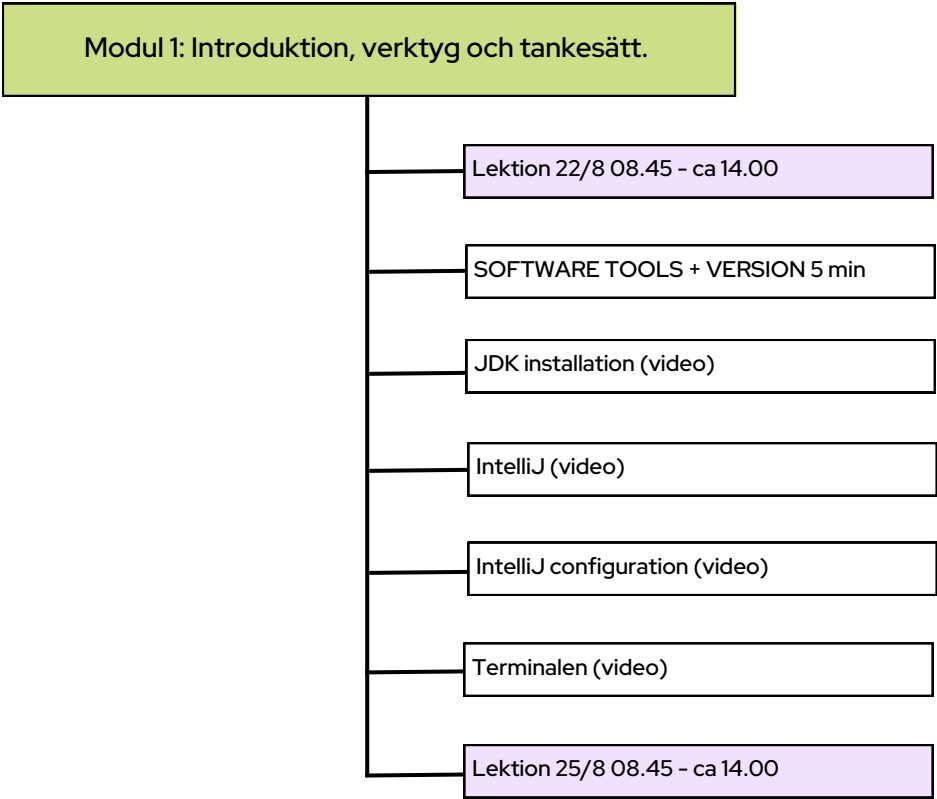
Modul 1: Introduktion, verktyg och tankesätt.

Lektion 22/8 08.45 - ca 14.00

SOFTWARE TOOLS + VERSION 5 min

JDK installation (video)

IntelliJ (video)

IntelliJ configuration (video)

Terminalen (video)

Lektion 25/8 08.45 - ca 14.00